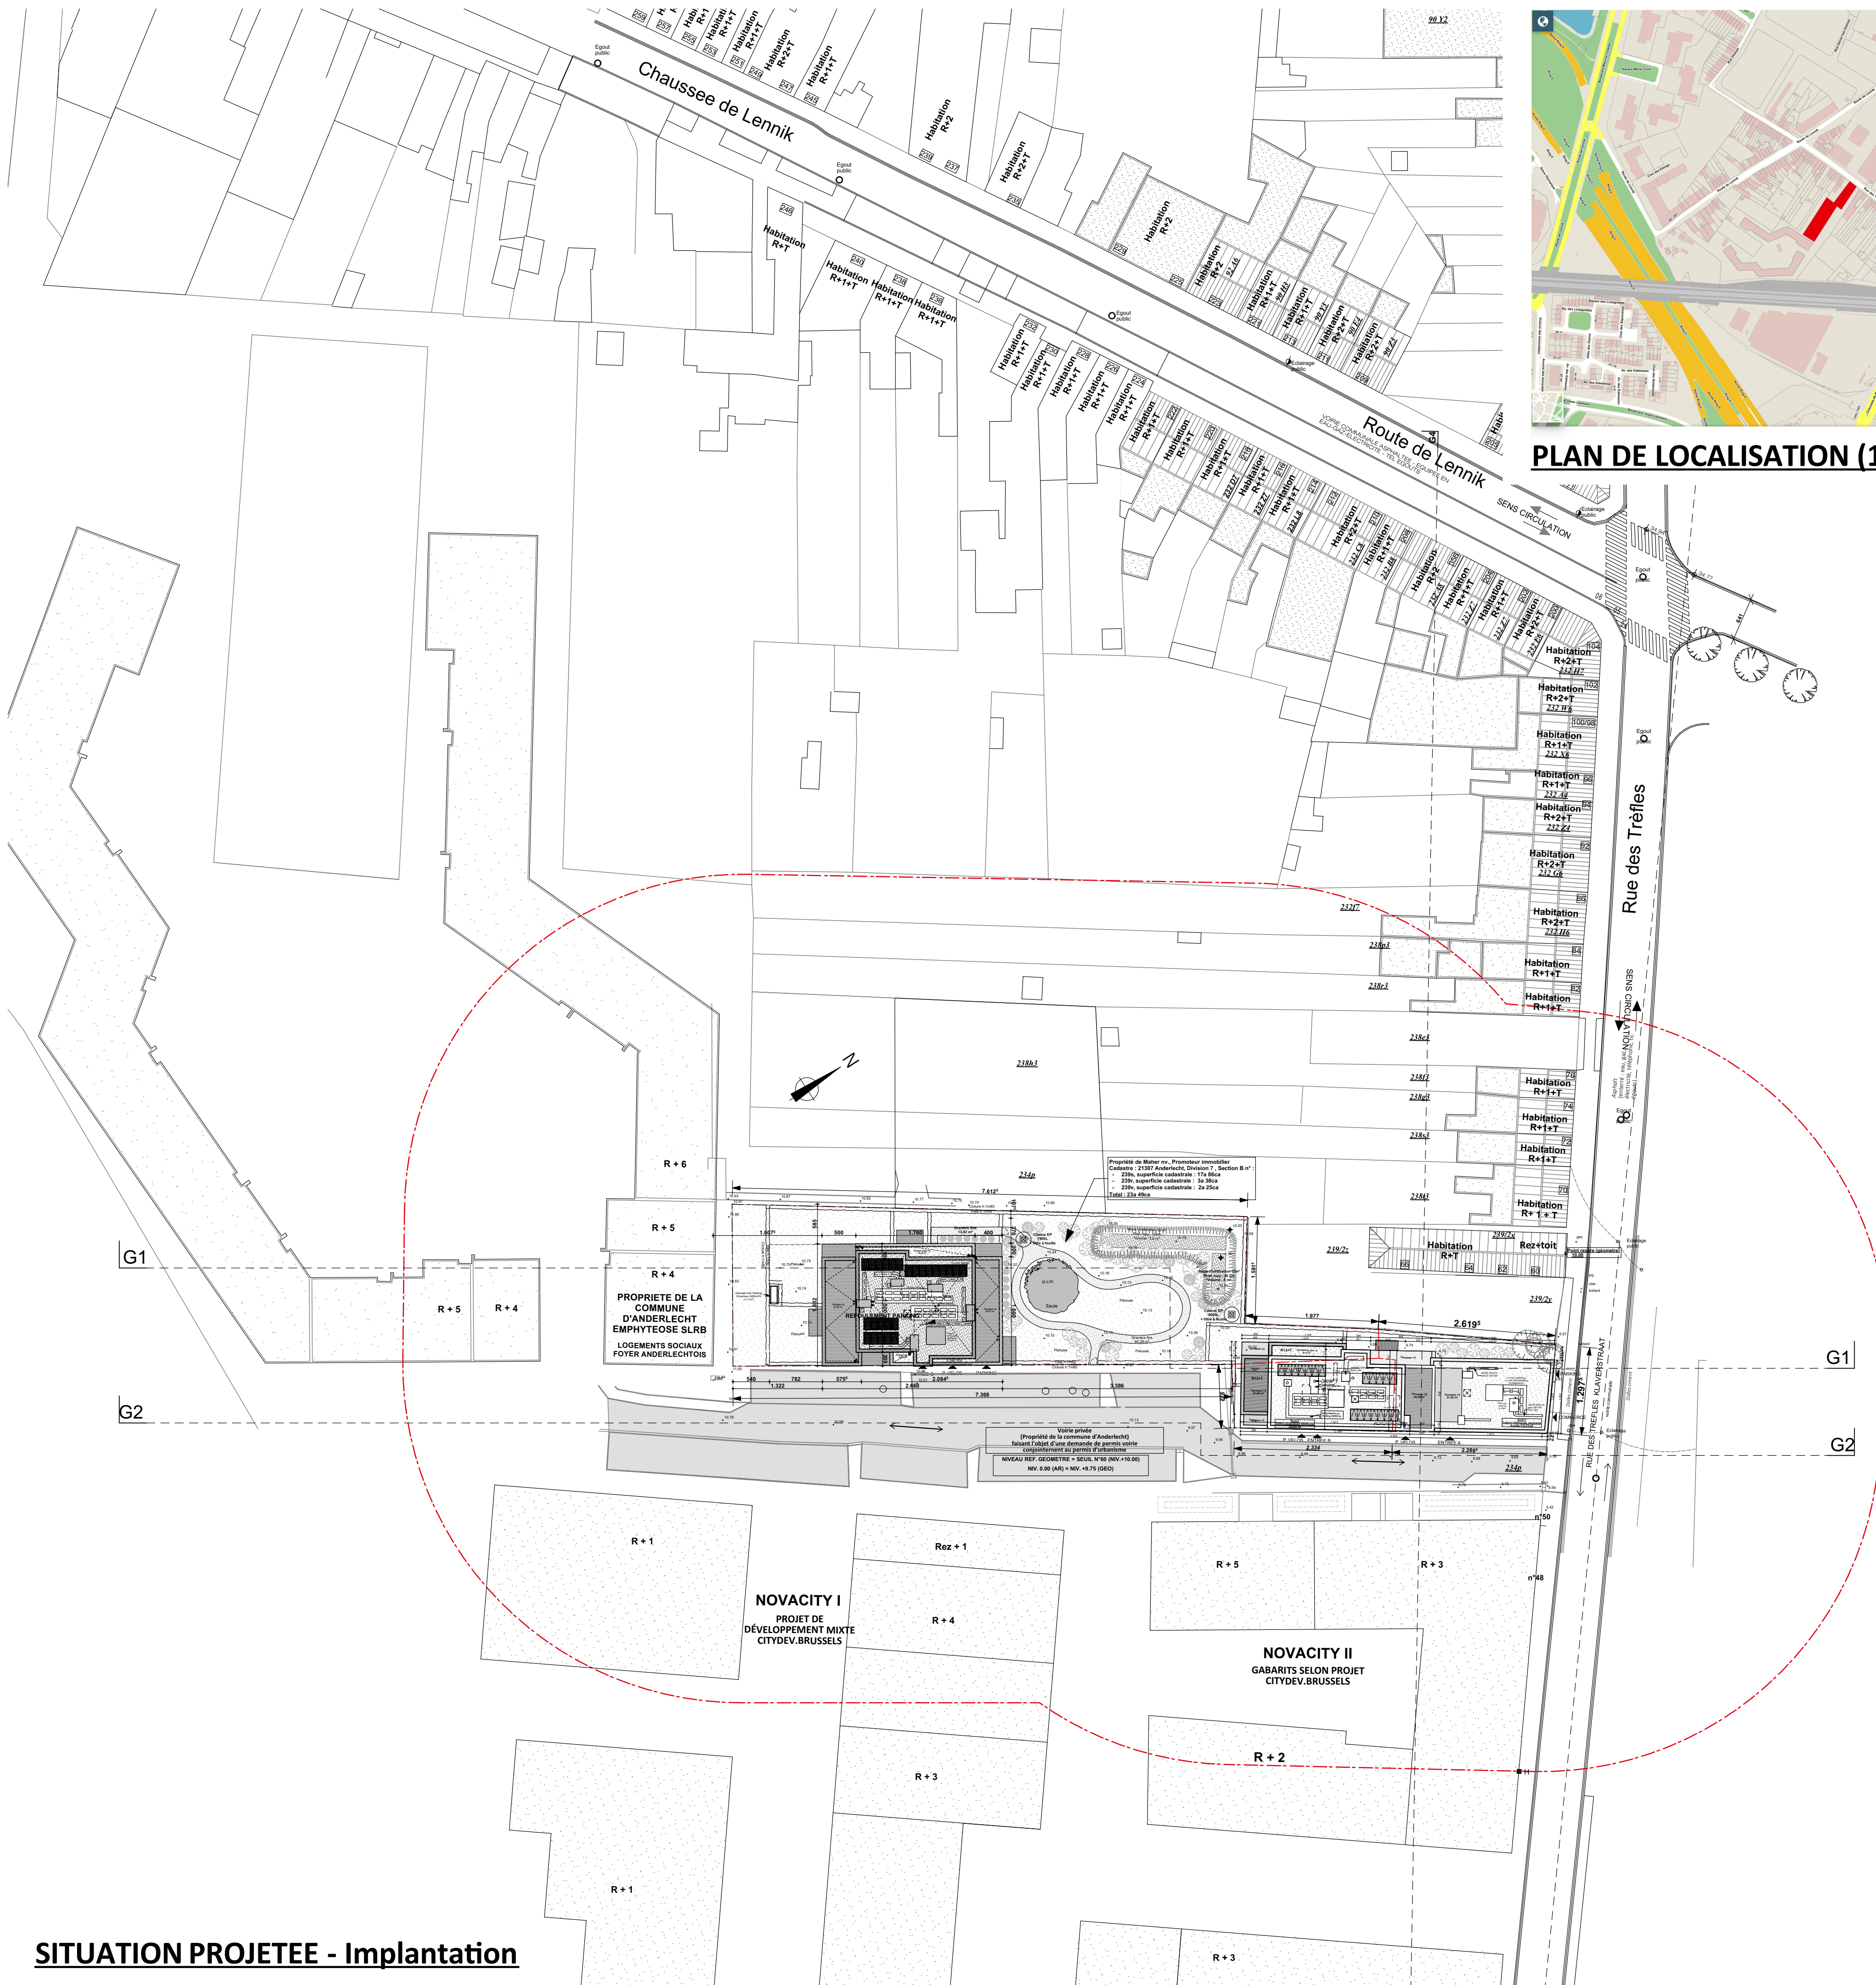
Chaussee de Lennik

Route de Lennik

VOIRIE COMMUNALE ASPHALTEE, EQUIPEE EN EAU-GAZ-ELECTRICITE - TEL-EGOUTS

SENS CIRCULATION

Rue des Trèfles

SENS CIRCULATION

PLAN DE LOCALISATION (1

Egout public

Eclairage public

Habitation R+1+T

Habitation R+2+T

Habitation R+2

Habitation R+T

238h3

234p

238e1

238f3

238g3

238s3

238t3

238r3

238n3

232f7

239/2z

239/2y

Propriété de Maher nv., Promoteur Immobilier
Cadastre : 21307 Anderlecht, Division 7 , Section B n° :
- 239x, superficie cadastrale : 17a 86ca
- 239y, superficie cadastrale : 3a 38ca
- 239v, superficie cadastrale : 2a 25ca
Total : 23a 49ca

R + 6

R + 5

R + 4

R + 5

R + 4

PROPRIETE DE LA COMMUNE D'ANDERLECHT EMPHYTEOSE SLRB

LOGEMENTS SOCIAUX FOYER ANDERLECHTOIS

G1

G2

G1

G2

Habitation R+T

Rez+toit

Voirie privée
(Propriété de la commune d'Anderlecht)
faisant l'objet d'une demande de permis voirie conjointement au permis d'urbanisme

NIVEAU REF. GEOMETRE = SEUIL N°60 (NIV. +10.00)
NIV. 0.00 (AR) = NIV. +9.75 (GEO)

RUE DES TREFLES KLAVERSTRAAT

n°50

n°48

R + 1

Rez + 1

R + 5

R + 3

NOVACITY I
PROJET DE DÉVELOPPEMENT MIXTE
CITYDEV.BRUSSELS

R + 4

NOVACITY II
GABARITS SELON PROJET
CITYDEV.BRUSSELS

R + 2

R + 3

R + 1

R + 3

SITUATION PROJETEE - Implantation